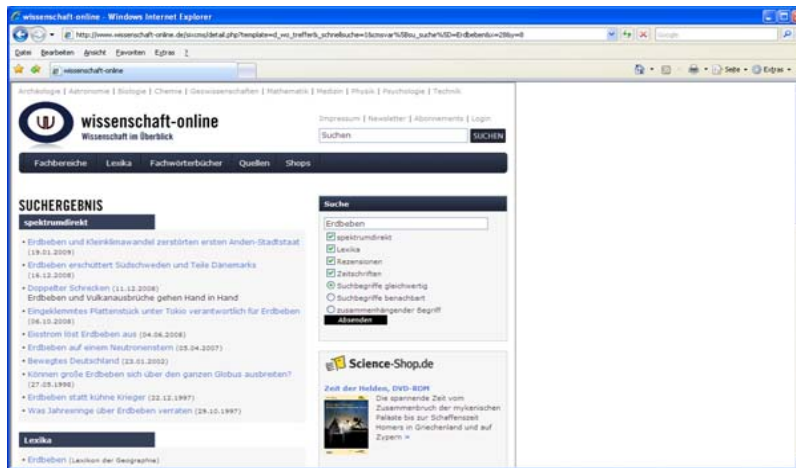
wissenschaft-online - Windows Internet Explorer

http://www.wissenschaft-online.de/sixcms/detail.php?template=d_wo_trefferb_schnellsuche=1&cmsvar%5Bsu_suche%5D=Erdbeben&s=28&y=8

Datei Bearbeiten Ansicht Favoriten Extras ?

wissenschaft-online

Seite Extras

Archäologie | Astronomie | Biologie | Chemie | Geowissenschaften | Mathematik | Medizin | Physik | Psychologie | Technik

wissenschaft-online
Wissenschaft im Überblick

Impressum | Newsletter | Abonnements | Login

Suchen SUCHEN

Fachbereiche Lexika Fachwörterbücher Quellen Shops

SUCHERGEBNIS

spektrumdirekt

• Erdbeben und Kleinklimawandel zerstörten ersten Anden-Stadtstaat (19.01.2009)
• Erdbeben erschüttert Südschweden und Teile Dänemarks (16.12.2008)
• Doppelter Schrecken (11.12.2008)
Erdbeben und Vulkanausbrüche gehen Hand in Hand
• Eingeklemmtes Plattenstück unter Tokio verantwortlich für Erdbeben (06.10.2008)
• Biostrom löst Erdbeben aus (04.06.2008)
• Erdbeben auf einem Neutronenstern (25.04.2007)
• Bewegtes Deutschland (23.01.2002)
• Können große Erdbeben sich über den ganzen Globus ausbreiten? (27.05.1998)
• Erdbeben statt kühne Krieger (22.12.1997)
• Was Jahresringe über Erdbeben verraten (29.10.1997)

Lexika

• Erdbeben (Lexikon der Geographie)

Suche

Erdbeben
spektrumdirekt
Lexika
Rezensionen
Zeitschriften
Suchbegriffe gleichwertig
Suchbegriffe benachbart
zusammenhängender Begriff
Absenden

Science-Shop.de

Zeit der Helden, DVD-ROM
Die spannende Zeit vom Zusammenbruch der mykenischen Paläste bis zur Schaffenszeit Homers in Griechenland und auf Zypern »